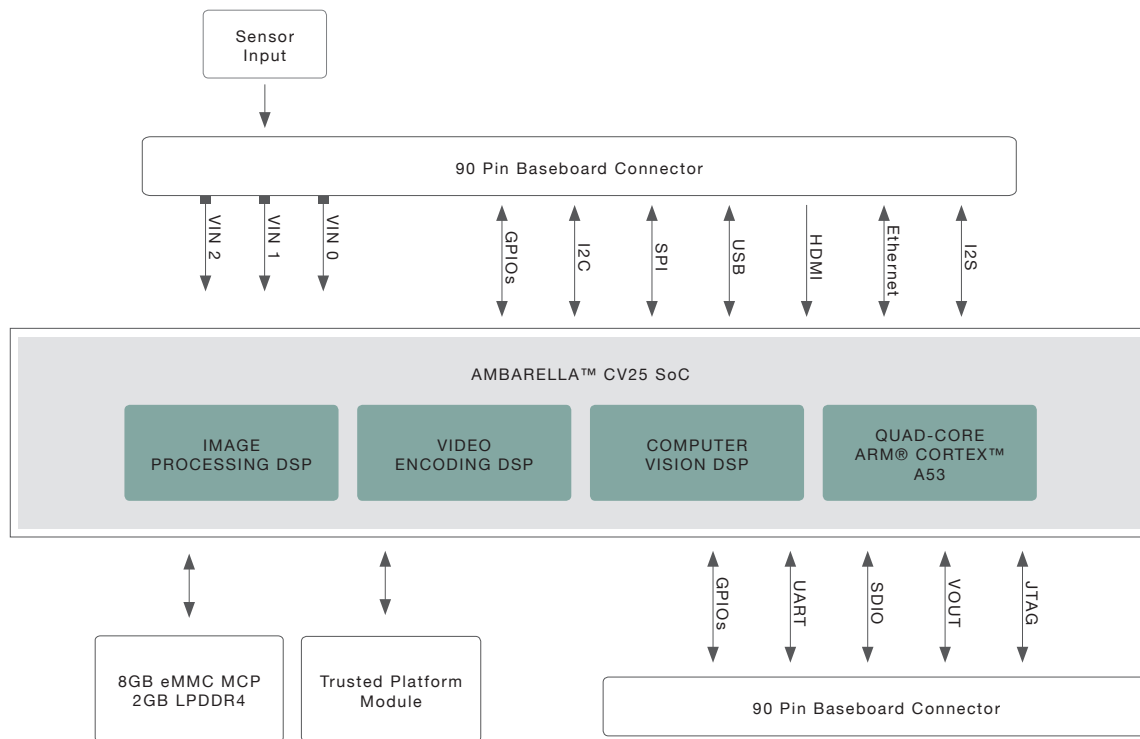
Sensor Input

90 Pin Baseboard Connector

VIN 2
VIN 1
VIN 0

GPIOs
I2C
SPI
USB
HDMI
Ethernet
I2S

AMBARELLA™ CV25 SoC

IMAGE PROCESSING DSP

VIDEO ENCODING DSP

COMPUTER VISION DSP

QUAD-CORE ARM® CORTEX™ A53

GPIOs
UART
SDIO
VOUT
JTAG

8GB eMMC MCP
2GB LPDDR4

Trusted Platform Module

90 Pin Baseboard Connector